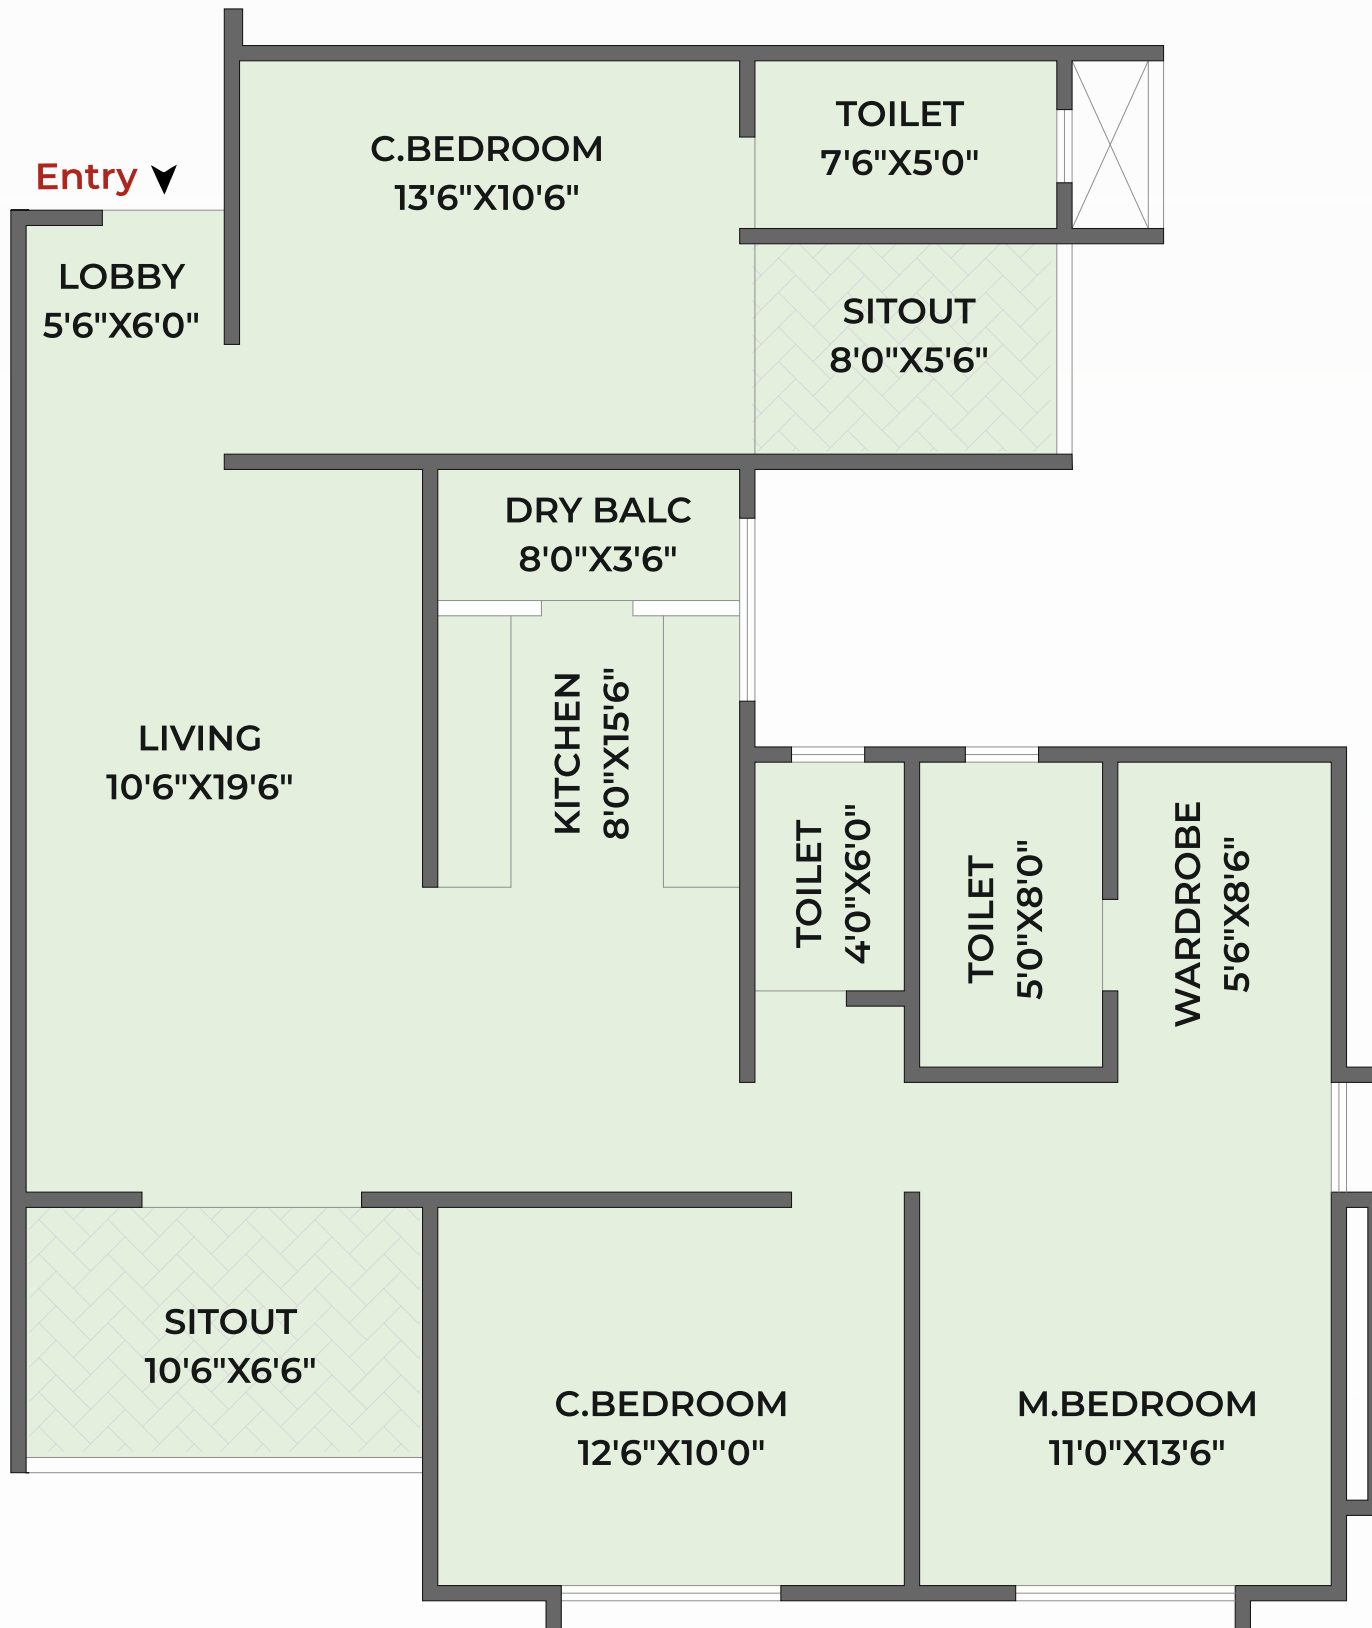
Entry

C.BEDROOM
13'6"X10'6"

TOILET
7'6"X5'0"

LOBBY
5'6"X6'0"

SITOUT
8'0"X5'6"

DRY BALC
8'0"X3'6"

LIVING
10'6"X19'6"

KITCHEN
8'0"X15'6"

TOILET
4'0"X6'0"

TOILET
5'0"X8'0"

WARDROBE
5'6"X8'6"

SITOUT
10'6"X6'6"

C.BEDROOM
12'6"X10'0"

M.BEDROOM
11'0"X13'6"